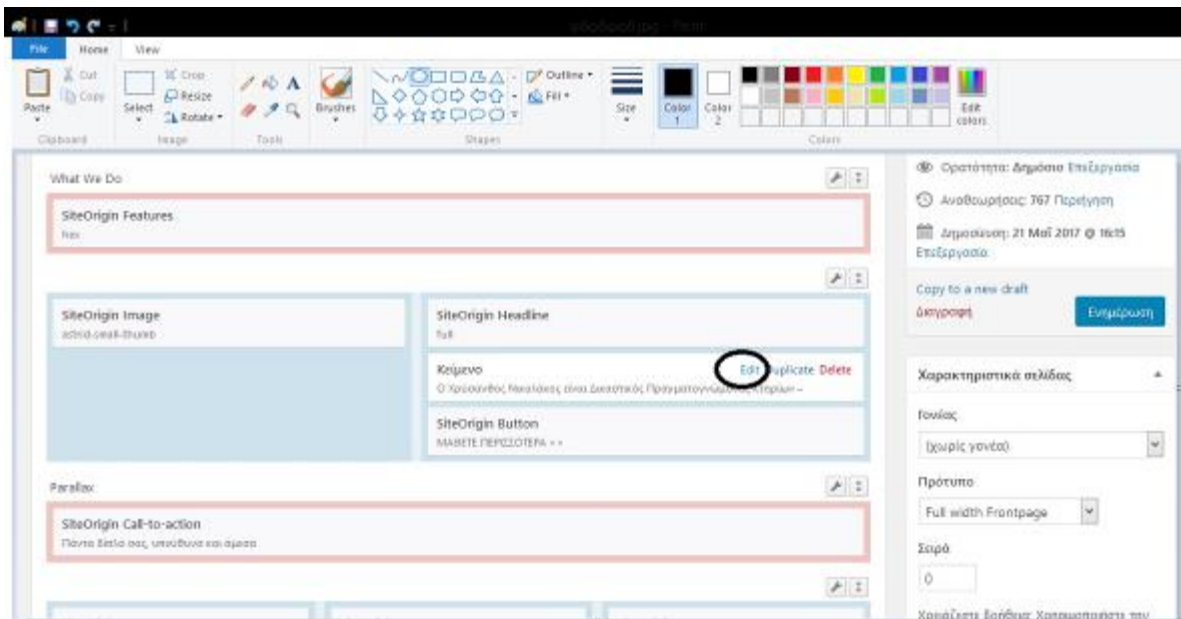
File Home View

Paste Cut Copy Clipboard
Select Crop Resize Rotate Image
Tools
Brushes
Outline Fill Shapes
Size
Color 1 Color 2
Edit colors
Colors

What We Do

SiteOrigin Features
Nav

SiteOrigin Image
astrid-small-thumb

SiteOrigin Headline
full

Κείμενο
Edit Duplicate Delete
Ο Χρυσανθος Νικολάκος είναι Διαχειστικός Πραγματογνώμονας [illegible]

SiteOrigin Button
ΜΑΘΕΤΕ ΠΕΡΙΣΣΟΤΕΡΑ » »

Parallax

SiteOrigin Call-to-action
Πάντα δίπλα σας, υπεύθυνα και άμεσα

Ορατότητα: Δημόσιο Επεξεργασία
Αναθεωρήσεις: 767 Περιήγηση
Δημοσίευση: 21 Μαΐ 2017 @ 16:15 Επεξεργασία

Copy to a new draft
Διαγραφή
Ενημέρωση

Χαρακτηριστικά σελίδας

Γονέας
(χωρίς γονέα)

Πρότυπο
Full width Frontpage

Σειρά
0

Χρειάζεστε βοήθεια; Χρησιμοποιήστε την